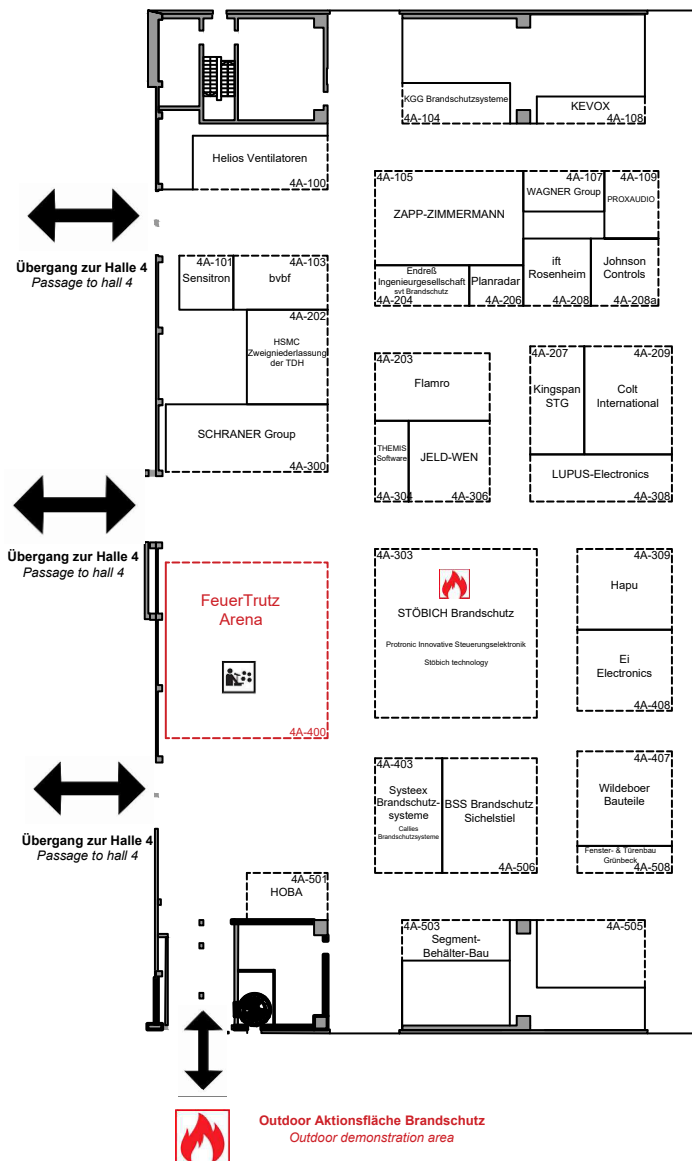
KGG Brandschutzsysteme
4A-104
KEVOX
4A-108

Helios Ventilatoren
4A-100

Übergang zur Halle 4
*Passage to hall 4*

4A-105
ZAPP-ZIMMERMANN
4A-107
WAGNER Group
4A-109
PROXAUDIO
Endreß Ingenieurgesellschaft svt Brandschutz
4A-204
Planradar
4A-206
ift Rosenheim
4A-208
Johnson Controls
4A-208a

4A-101
Sensitron
4A-103
bvbf
4A-202
HSMC Zweigniederlassung der TDH
SCHRANER Group
4A-300

4A-203
Flamro
THEMIS Software
JELD-WEN
4A-304
4A-306

4A-207
Kingspan STG
4A-209
Colt International
LUPUS-Electronics
4A-308

Übergang zur Halle 4
*Passage to hall 4*

FeuerTrutz Arena
4A-400

4A-303
STÖBICH Brandschutz
Protronic Innovative Steuerungselektronik
Stöbich technology

4A-309
Hapu
Ei Electronics
4A-408

Übergang zur Halle 4
*Passage to hall 4*

4A-403
Systeex Brandschutz-systeme
Calles Brandschutzsysteme
BSS Brandschutz Sichelstiel
4A-506

4A-407
Wildeboer Bauteile
Fenster- & Türenbau Grünbeck
4A-508

4A-501
HOBA

4A-503
Segment-Behälter-Bau
4A-505

Outdoor Aktionsfläche Brandschutz
*Outdoor demonstration area*